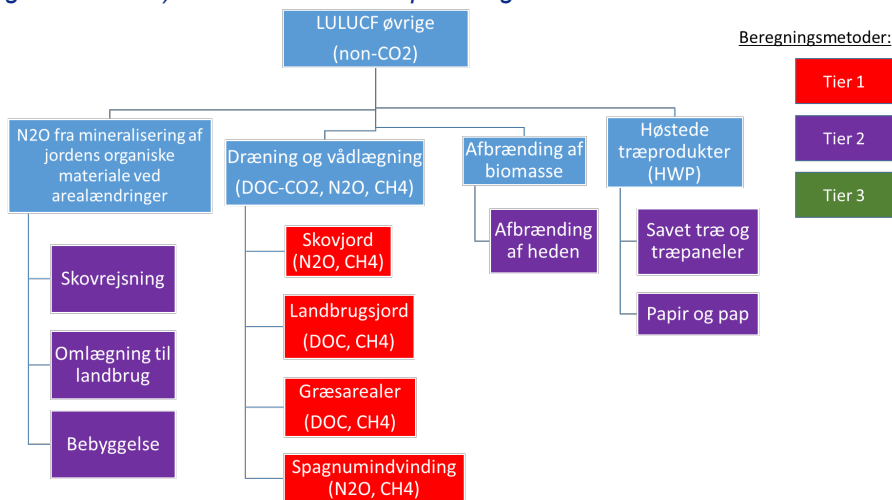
LULUCF øvrige (non-CO2)

Beregningsmetoder:

Tier 1

Tier 2

Tier 3

N2O fra mineralisering af jordens organiske materiale ved arealændringer

Skovrejsning

Omlægning til landbrug

Bebyggelse

Dræning og vådlægning (DOC-CO2, N2O, CH4)

Skovjord (N2O, CH4)

Landbrugsjord (DOC, CH4)

Græsarealer (DOC, CH4)

Spagnumindvinding (N2O, CH4)

Afbrænding af biomasse

Afbrænding af heden

Høstede træprodukter (HWP)

Savet træ og træpaneler

Papir og pap